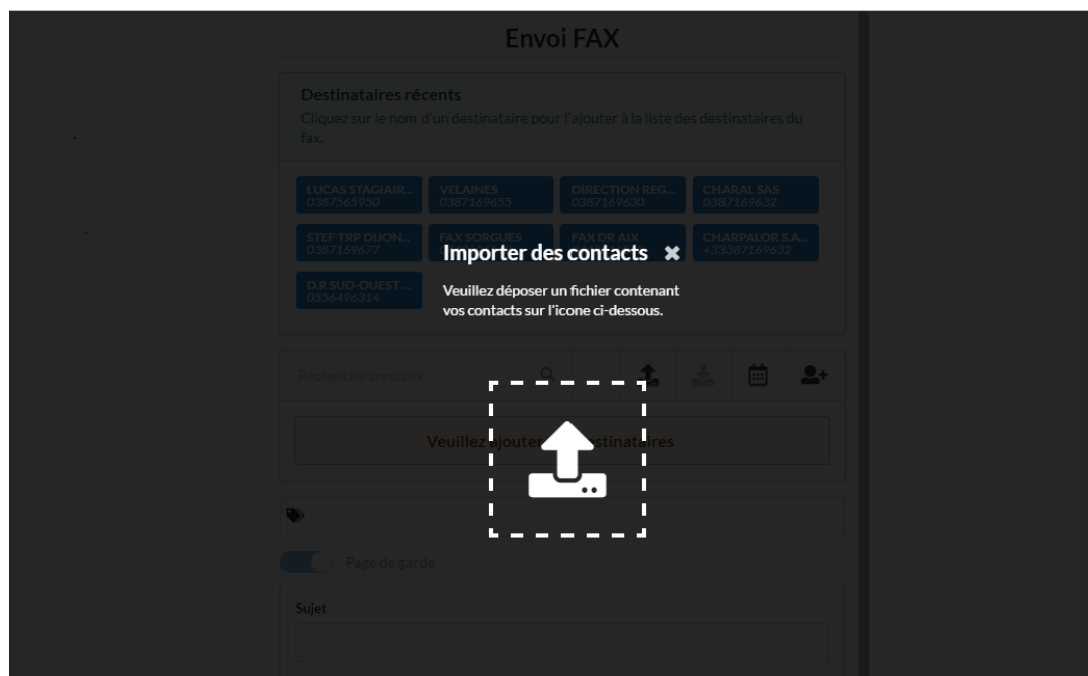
Envoi FAX

Destinataires récents
Cliquez sur le nom d'un destinataire pour l'ajouter à la liste des destinataires du fax.

LUCAS STAGIAIR...
0387565950

VELAINES
0387169655

DIRECTION REG...
0387169630

CHARAL SAS
0387169632

STEF TRP DIJON...
0387169677

FAX SORGUES

FAX DR AIX

CHARPALOR S.A...
+33387169632

D.R SUD-OUEST ...
0556496314

Importer des contacts ✖

Veuillez déposer un fichier contenant vos contacts sur l'icone ci-dessous.

Recherche annuaire

Veuillez ajouter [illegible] destinataires

Page de garde

Sujet